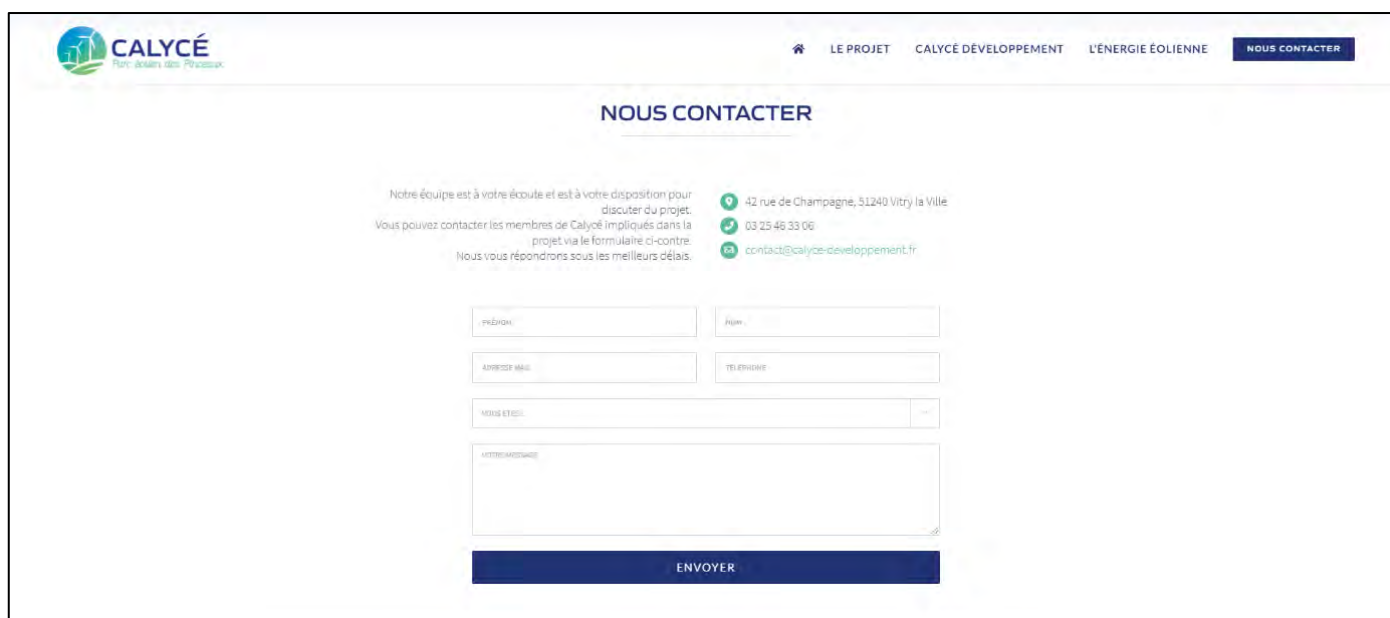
CALYCÉ
Parc éolien des Pinceaux

LE PROJET CALYCÉ DÉVELOPPEMENT L'ÉNERGIE ÉOLIENNE NOUS CONTACTER

NOUS CONTACTER

Notre équipe est à votre écoute et est à votre disposition pour discuter du projet.
Vous pouvez contacter les membres de Calycé impliqués dans le projet via le formulaire ci-contre.
Nous vous répondrons sous les meilleurs délais.

42 rue de Champagne, 51240 Vitry la Ville
03 25 46 33 06
contact@calyce-developpement.fr

PRÉNOM
NOM
ADRESSE MAIL
TÉLÉPHONE
VOUS ÊTES...
VOTRE MESSAGE

ENVOYER